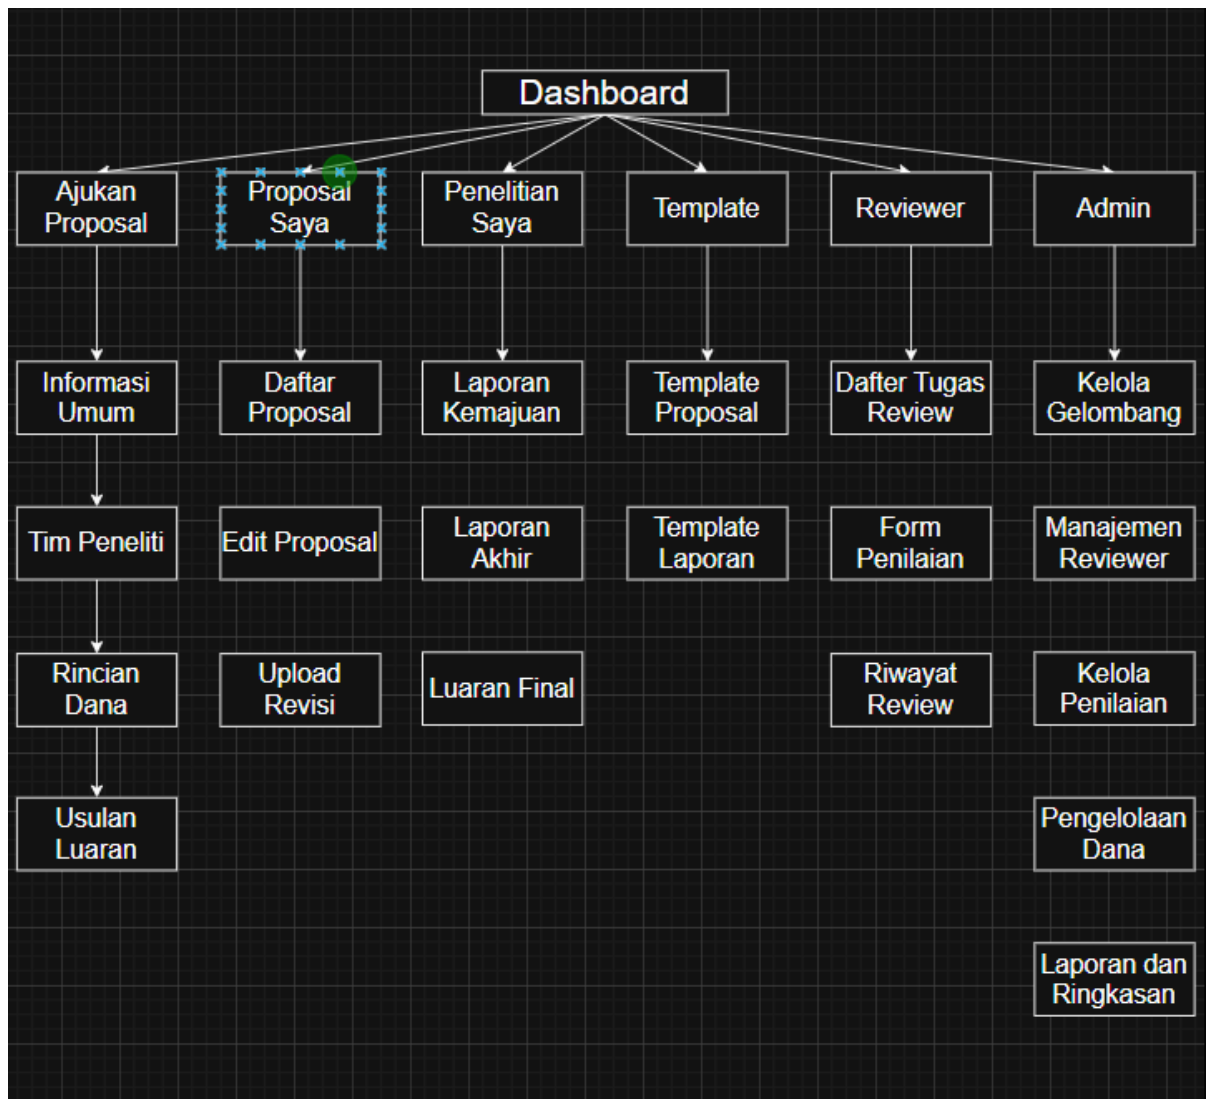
Dashboard

Ajukan Proposal

Proposal Saya

Penelitian Saya

Template

Reviewer

Admin

Informasi Umum

Daftar Proposal

Laporan Kemajuan

Template Proposal

Dafter Tugas Review

Kelola Gelombang

Tim Peneliti

Edit Proposal

Laporan Akhir

Template Laporan

Form Penilaian

Manajemen Reviewer

Rincian Dana

Upload Revisi

Luaran Final

Riwayat Review

Kelola Penilaian

Usulan Luaran

Pengelolaan Dana

Laporan dan Ringkasan